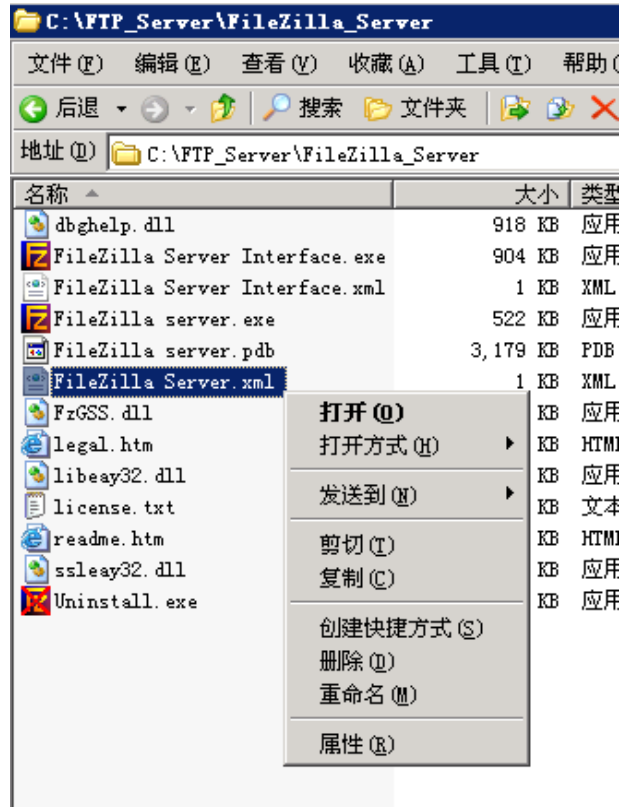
C:\FTP_Server\FileZilla_Server

文件(F) 编辑(E) 查看(V) 收藏(A) 工具(T) 帮助(

后退 搜索 文件夹

地址(D) C:\FTP_Server\FileZilla_Server

| 名称 | 大小 | 类型 |
|---|---|---|
| dbghelp.dll | 918 KB | 应用 |
| FileZilla Server Interface.exe | 904 KB | 应用 |
| FileZilla Server Interface.xml | 1 KB | XML |
| FileZilla server.exe | 522 KB | 应用 |
| FileZilla server.pdb | 3,179 KB | PDB |
| FileZilla Server.xml | 1 KB | XML |
| FzGSS.dll | KB | 应用 |
| legal.htm | KB | HTMI |
| libeay32.dll | KB | 应用 |
| license.txt | KB | 文本 |
| readme.htm | KB | HTMI |
| ssleay32.dll | KB | 应用 |
| Uninstall.exe | KB | 应用 |

打开(O)
打开方式(H)
发送到(N)
剪切(T)
复制(C)
创建快捷方式(S)
删除(D)
重命名(M)
属性(R)